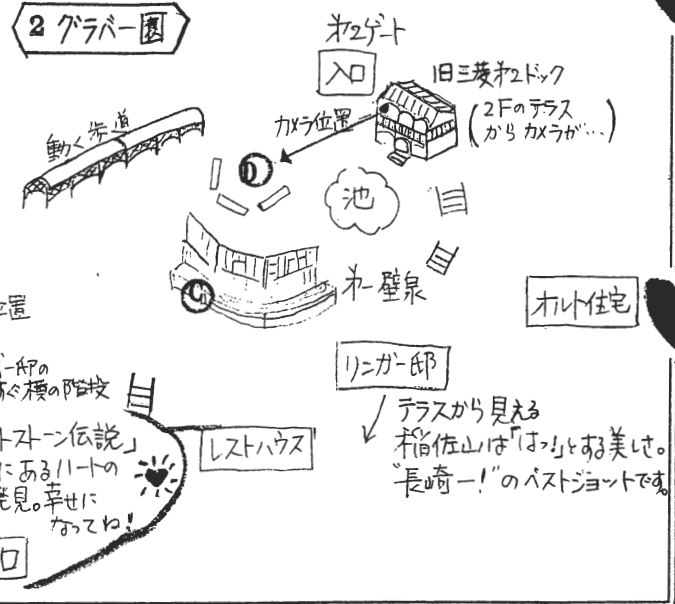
2 グラバー園

第2ゲート

入口

旧三菱第2ドック

(2Fのテラスからカメラが…)

カメラ位置

動く歩道

池

第一壁泉

オルト住宅

置

ー邸の
すぐ横の階段

リンガー邸

テラスから見える
稲佐山は「はっ!」とする美しさ。
"長崎ー!"のベストショットです。

ートストーン伝説」
にあるハートの
発見。幸せに
なってね!

レストハウス

口